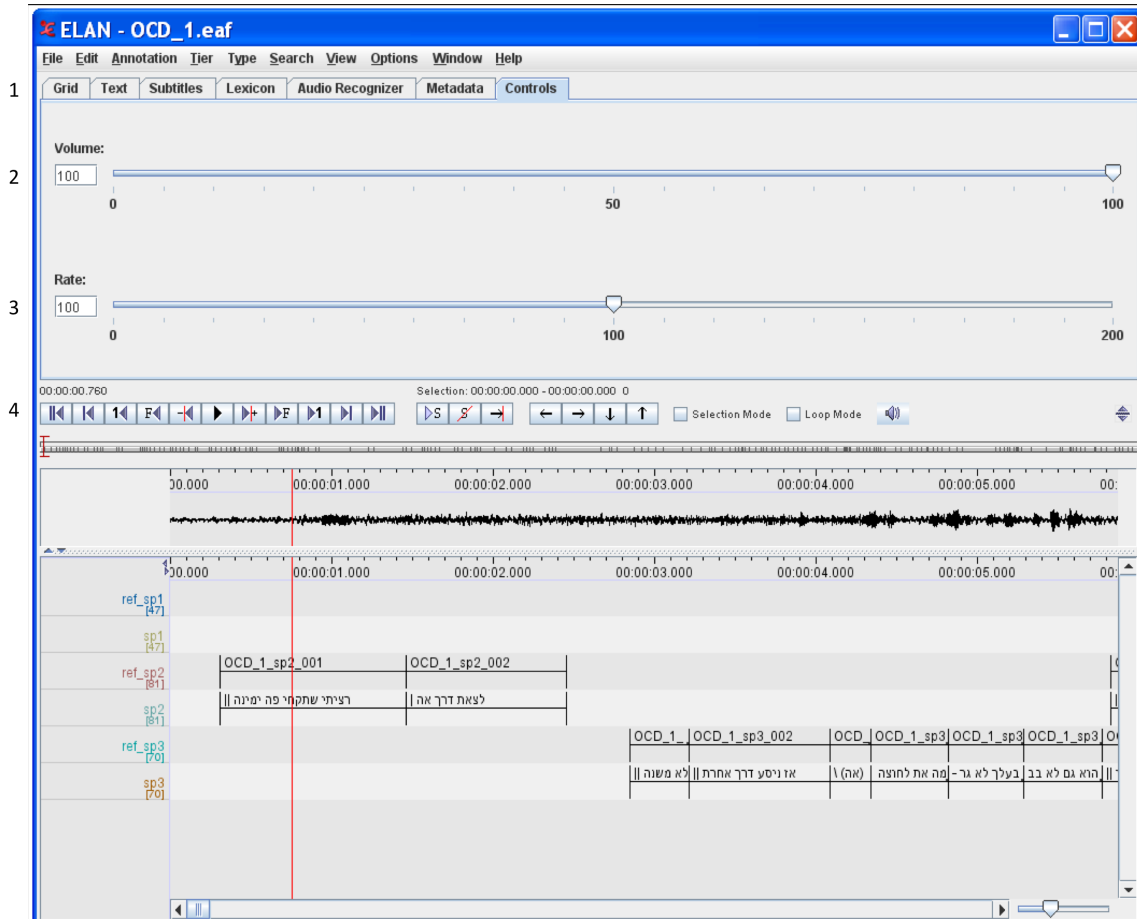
ELAN - OCD_1.eaf

File Edit Annotation Tier Type Search View Options Window Help

1
Grid | Text | Subtitles | Lexicon | Audio Recognizer | Metadata | Controls

Volume:
2
100
0 50 100

Rate:
3
100
0 100 200

00:00:00.760
Selection: 00:00:00.000 - 00:00:00.000 0
4
Selection Mode
Loop Mode

00.000 00:00:01.000 00:00:02.000 00:00:03.000 00:00:04.000 00:00:05.000 00:

00.000 00:00:01.000 00:00:02.000 00:00:03.000 00:00:04.000 00:00:05.000 00:

ref_sp1 [47]
sp1 [47]
ref_sp2 [81]
OCD_1_sp2_001 OCD_1_sp2_002
sp2 [81]
רציתי שתקחי פה ימינה || לצאת דרך אה |
ref_sp3 [70]
OCD_1_ OCD_1_sp3_002 OCD_ OCD_1_sp3 OCD_1_sp3 OCD_1_sp3 O
sp3 [70]
לא משנה || אז ניסע דרך אחרת || (אה) \ מה את לחוצה - בעלך לא גר | הוא גם לא בב ||